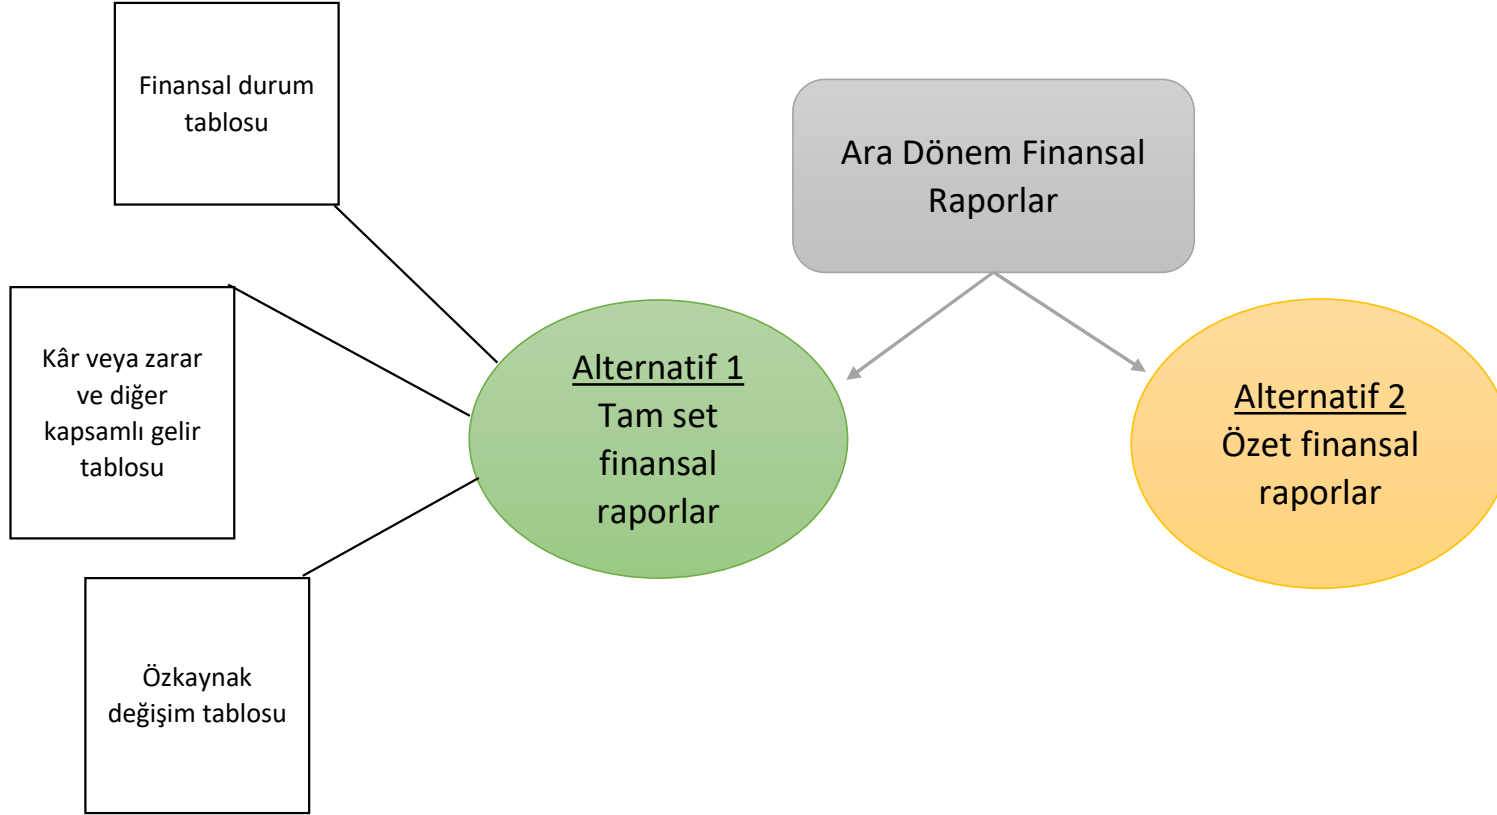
Finansal durum tablosu

Ara Dönem Finansal Raporlar

Kâr veya zarar ve diğer kapsamlı gelir tablosu

Alternatif 1
Tam set finansal raporlar

Alternatif 2
Özet finansal raporlar

Özkaynak değişim tablosu